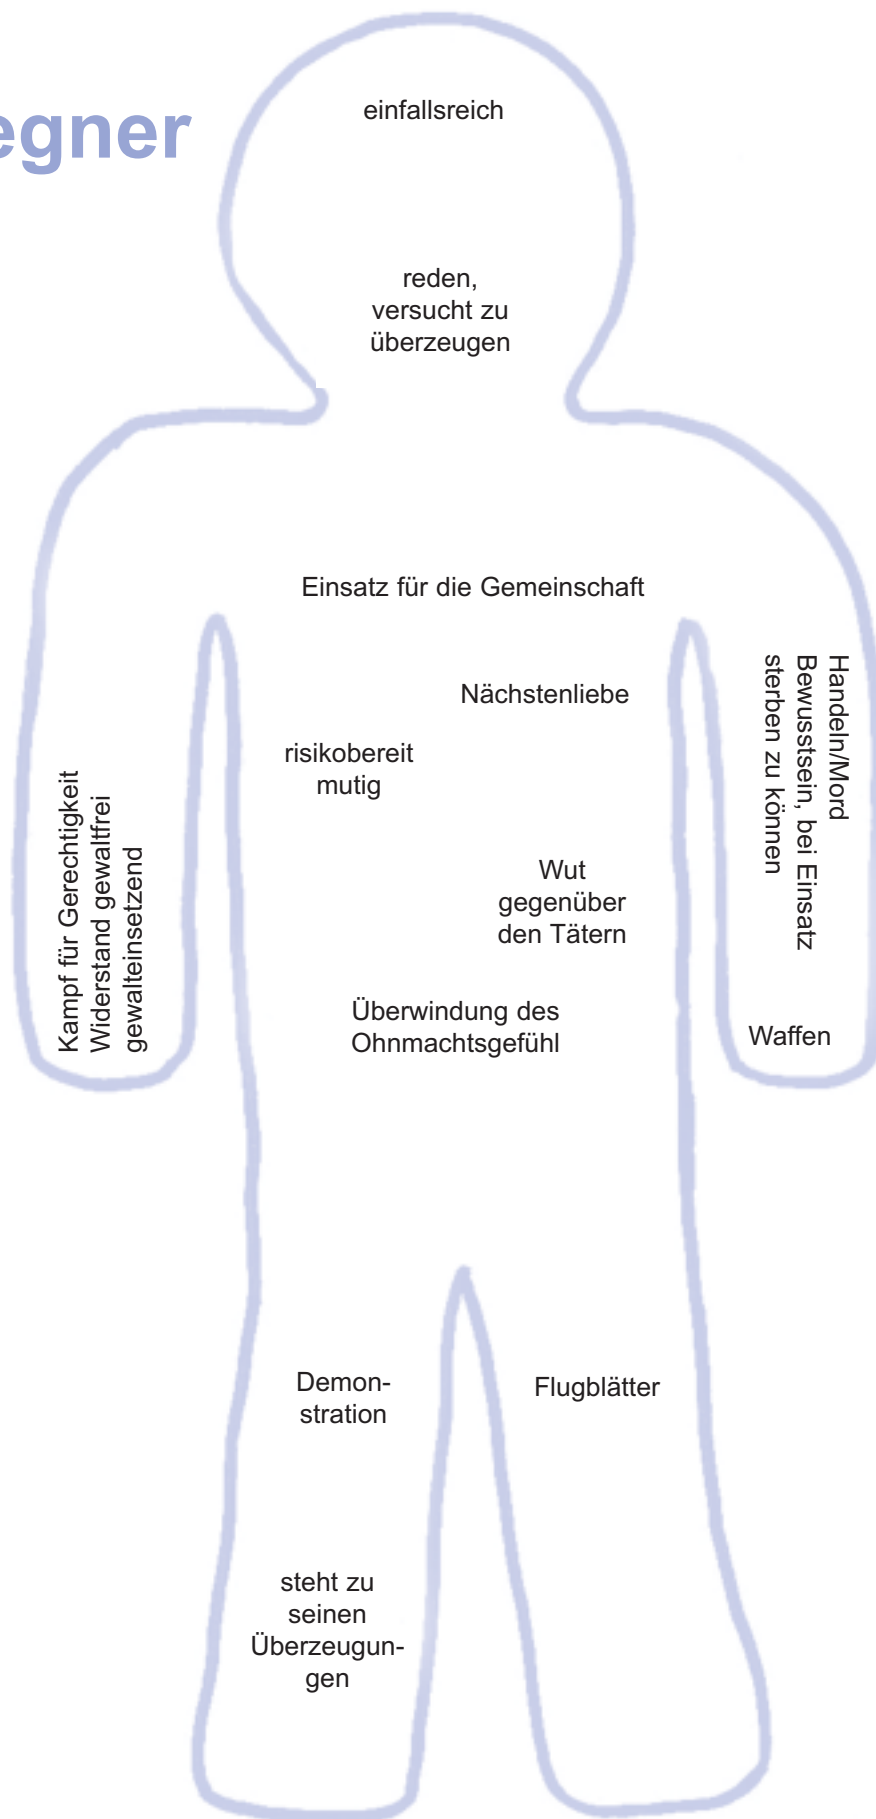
egner

einfallsreich

reden, versucht zu überzeugen

Einsatz für die Gemeinschaft

Nächstenliebe

risikobereit
mutig

Kampf für Gerechtigkeit
Widerstand gewaltfrei
gewalteinsetzend

Handeln/Mord
Bewusstsein, bei Einsatz sterben zu können

Wut gegenüber den Tätern

Überwindung des Ohnmachtsgefühl

Waffen

Demonstration

Flugblätter

steht zu seinen Überzeugungen